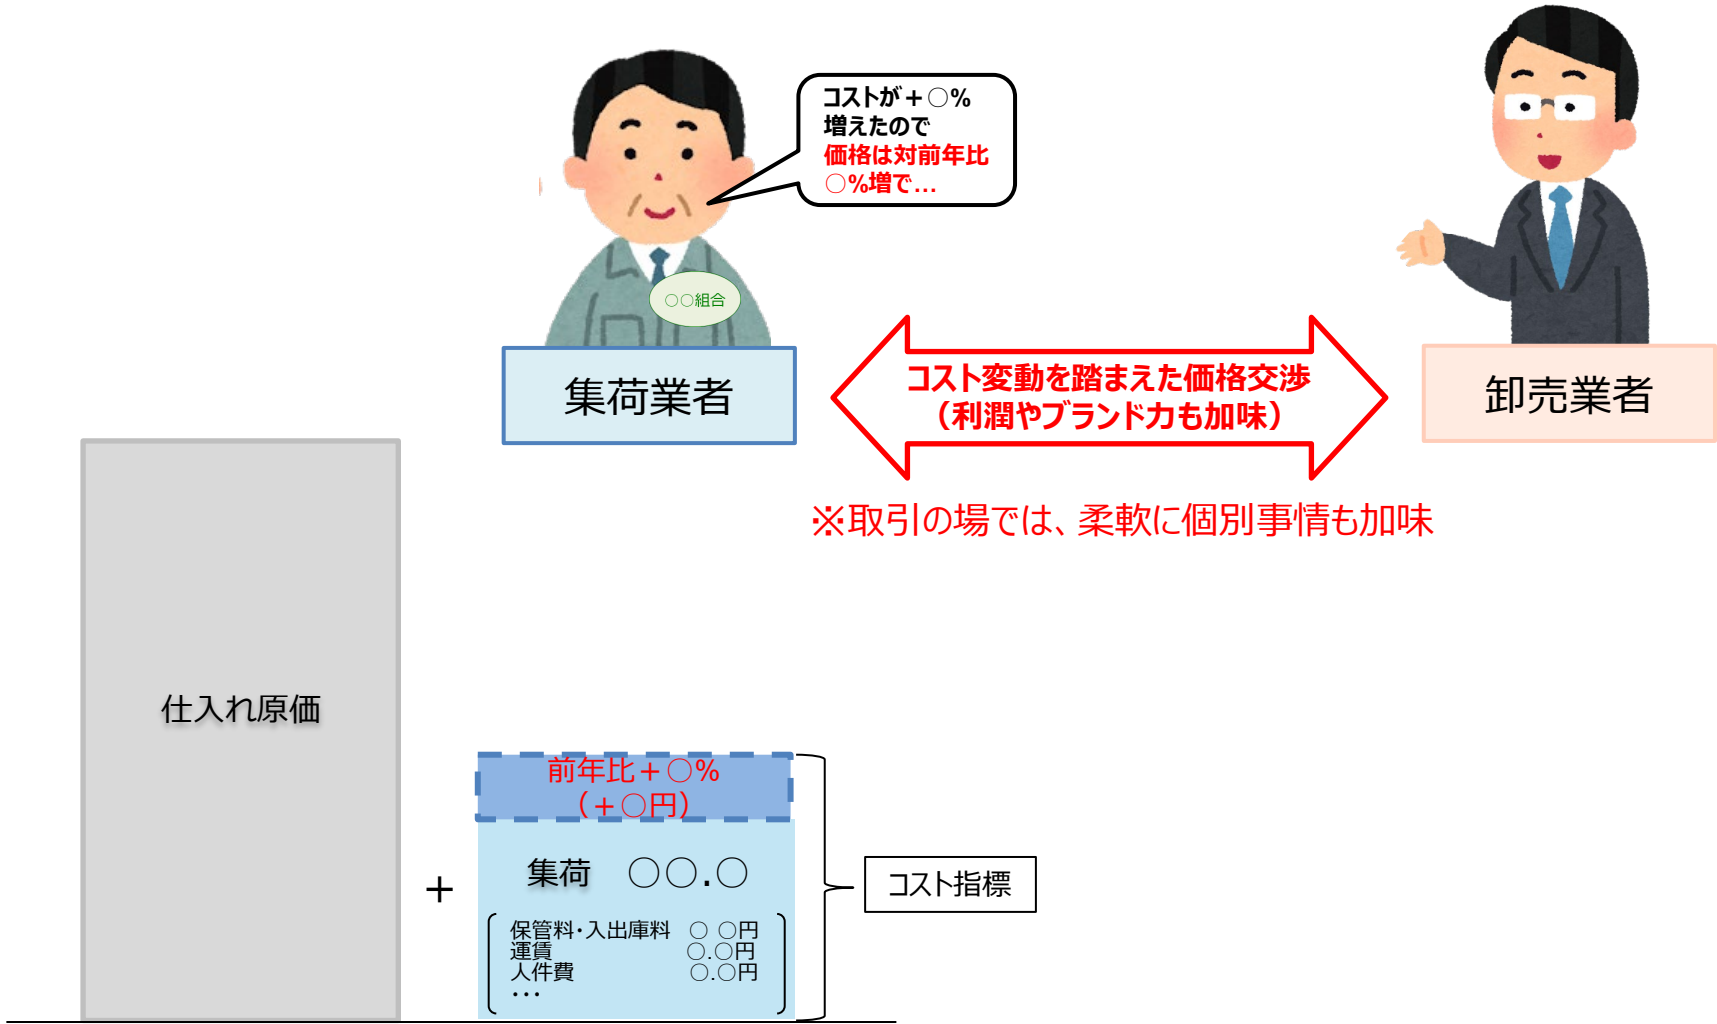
コストが＋○%
増えたので
価格は対前年比
○%増で…

○○組合

集荷業者

コスト変動を踏まえた価格交渉
（利潤やブランド力も加味）

卸売業者

※取引の場では、柔軟に個別事情も加味

仕入れ原価

＋

前年比＋○%
（＋○円）

集荷　○○.○

保管料･入出庫料　○ ○円
運賃　○.○円
人件費　○.○円
･･･

コスト指標